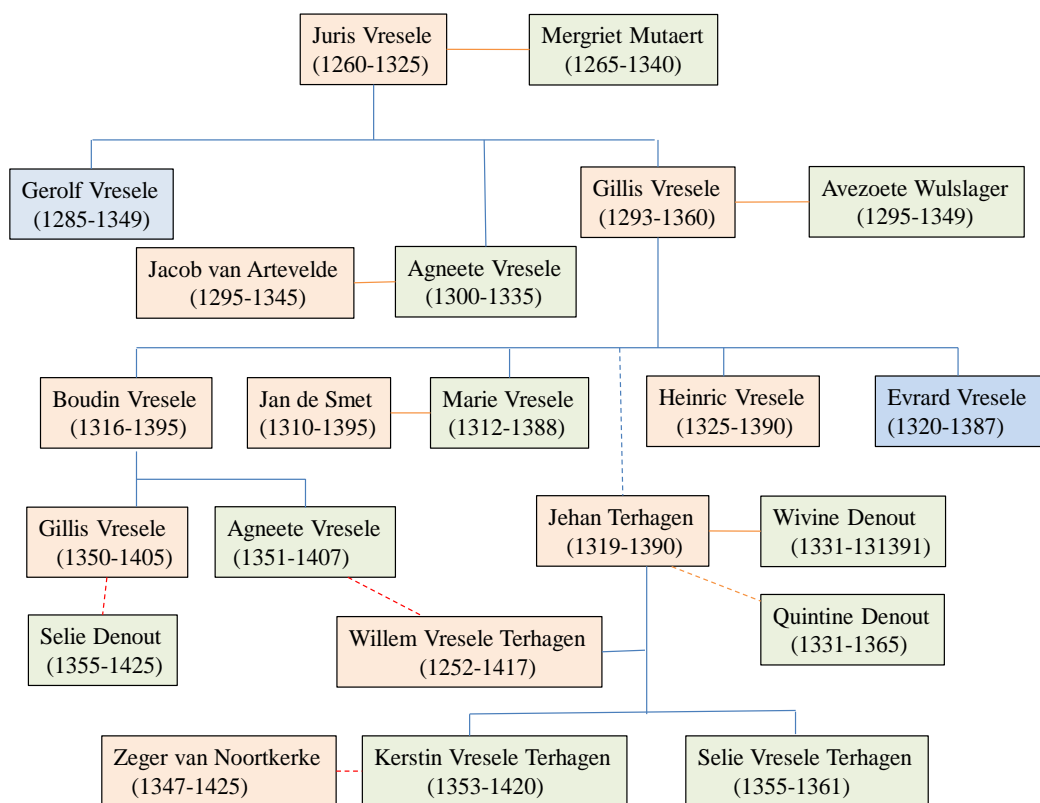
Juris Vresele
(1260-1325)

Mergriet Mutaert
(1265-1340)

Gerolf Vresele
(1285-1349)

Gillis Vresele
(1293-1360)

Avezoete Wulslager
(1295-1349)

Jacob van Artevelde
(1295-1345)

Agneete Vresele
(1300-1335)

Boudin Vresele
(1316-1395)

Jan de Smet
(1310-1395)

Marie Vresele
(1312-1388)

Heinric Vresele
(1325-1390)

Evrard Vresele
(1320-1387)

Gillis Vresele
(1350-1405)

Agneete Vresele
(1351-1407)

Jehan Terhagen
(1319-1390)

Wivine Denout
(1331-131391)

Quintine Denout
(1331-1365)

Selie Denout
(1355-1425)

Willem Vresele Terhagen
(1252-1417)

Zeger van Noortkerke
(1347-1425)

Kerstin Vresele Terhagen
(1353-1420)

Selie Vresele Terhagen
(1355-1361)